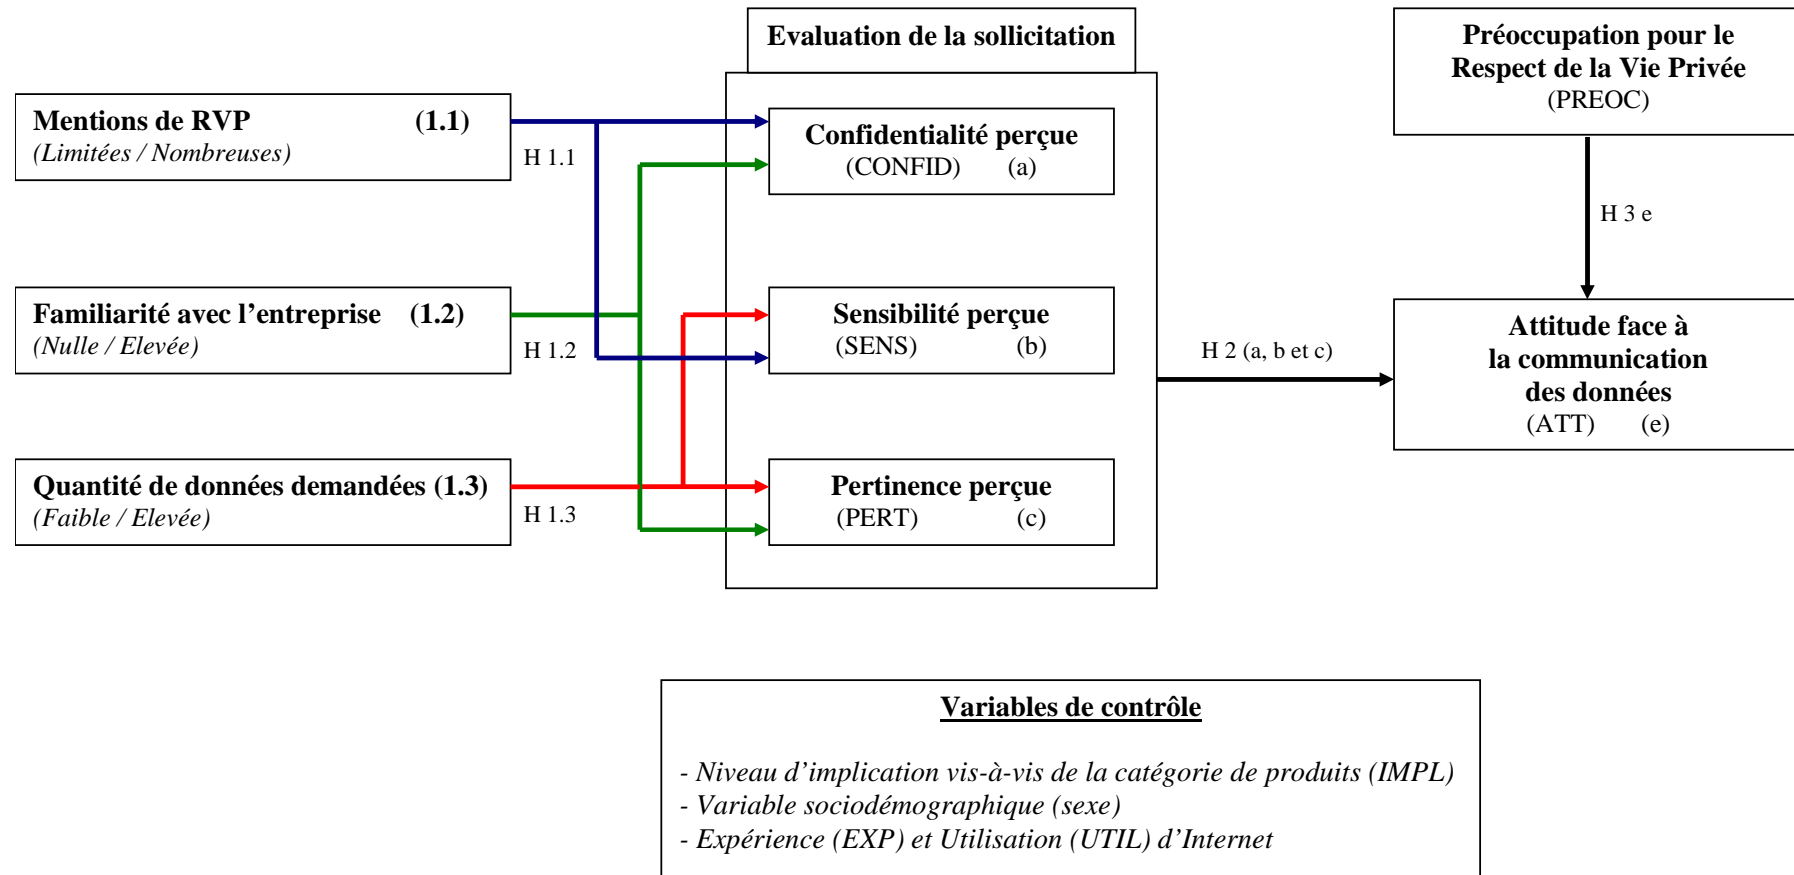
Evaluation de la sollicitation

Préoccupation pour le Respect de la Vie Privée
(PREOC)

Mentions de RVP (1.1)
(Limitées / Nombreuses)

H 1.1

Confidentialité perçue
(CONFID) (a)

H 3 e

Familiarité avec l'entreprise (1.2)
(Nulle / Elevée)

H 1.2

Sensibilité perçue
(SENS) (b)

H 2 (a, b et c)

Attitude face à la communication des données
(ATT) (e)

Quantité de données demandées (1.3)
(Faible / Elevée)

H 1.3

Pertinence perçue
(PERT) (c)

Variables de contrôle

- Niveau d'implication vis-à-vis de la catégorie de produits (IMPL)
- Variable sociodémographique (sexe)
- Expérience (EXP) et Utilisation (UTIL) d'Internet